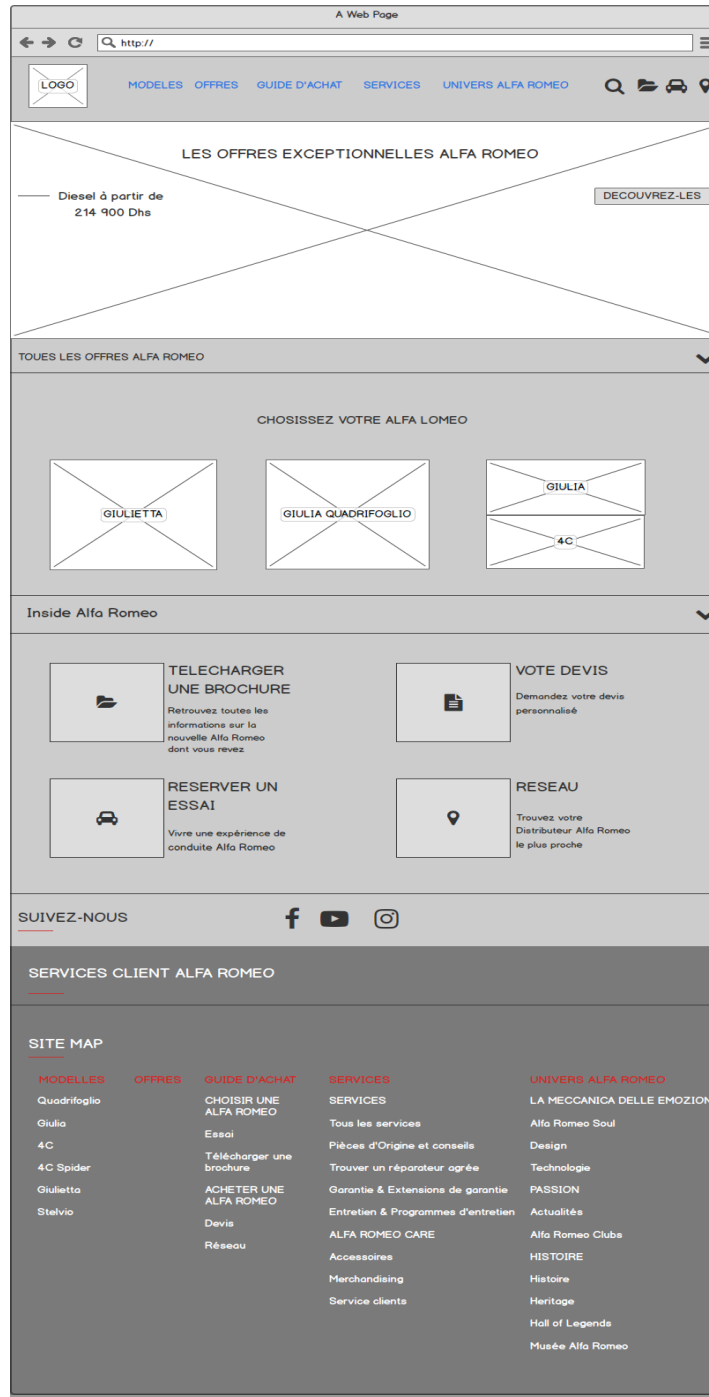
A Web Page

http://

LOGO

MODELES OFFRES GUIDE D'ACHAT SERVICES UNIVERS ALFA ROMEO

LES OFFRES EXCEPTIONNELLES ALFA ROMEO

Diesel à partir de 214 900 Dhs

DECOUVREZ-LES

TOUES LES OFFRES ALFA ROMEO

CHOSISSEZ VOTRE ALFA LOMEO

GIULIETTA

GIULIA QUADRIFOGLIO

GIULIA

4C

Inside Alfa Romeo

TELECHARGER UNE BROCHURE

Retrouvez toutes les informations sur la nouvelle Alfa Romeo dont vous revez

VOTE DEVIS

Demandez votre devis personnalisé

RESERVER UN ESSAI

Vivre une expérience de conduite Alfa Romeo

RESEAU

Trouvez votre Distributeur Alfa Romeo le plus proche

SUIVEZ-NOUS

SERVICES CLIENT ALFA ROMEO

SITE MAP

MODELLES
Quadrifoglio
Giulia
4C
4C Spider
Giulietta
Stelvio

OFFRES

GUIDE D'ACHAT
CHOISIR UNE ALFA ROMEO
Essai
Télécharger une brochure
ACHETER UNE ALFA ROMEO
Devis
Réseau

SERVICES
SERVICES
Tous les services
Pièces d'Origine et conseils
Trouver un réparateur agrée
Garantie & Extensions de garantie
Entretien & Programmes d'entretien
ALFA ROMEO CARE
Accessoires
Merchandising
Service clients

UNIVERS ALFA ROMEO
LA MECCANICA DELLE EMOZION
Alfa Romeo Soul
Design
Technologie
PASSION
Actualités
Alfa Romeo Clubs
HISTOIRE
Histoire
Heritage
Hall of Legends
Musée Alfa Romeo